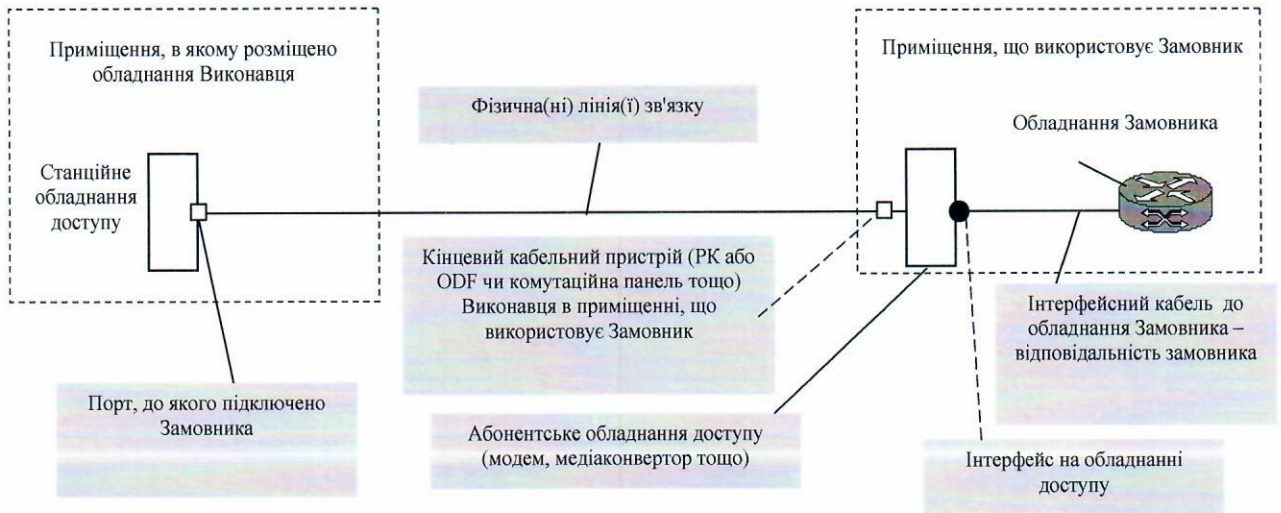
Приміщення, в якому розміщено обладнання Виконавця

Приміщення, що використовує Замовник

Фізична(ні) лінія(ї) зв'язку

Обладнання Замовника

Станційне обладнання доступу

Кінцевий кабельний пристрій (РК або ODF чи комутаційна панель тощо) Виконавця в приміщенні, що використовує Замовник

Інтерфейсний кабель до обладнання Замовника – відповідальність замовника

Порт, до якого підключено Замовника

Абонентське обладнання доступу (модем, медіаконвертор тощо)

Інтерфейс на обладнанні доступу